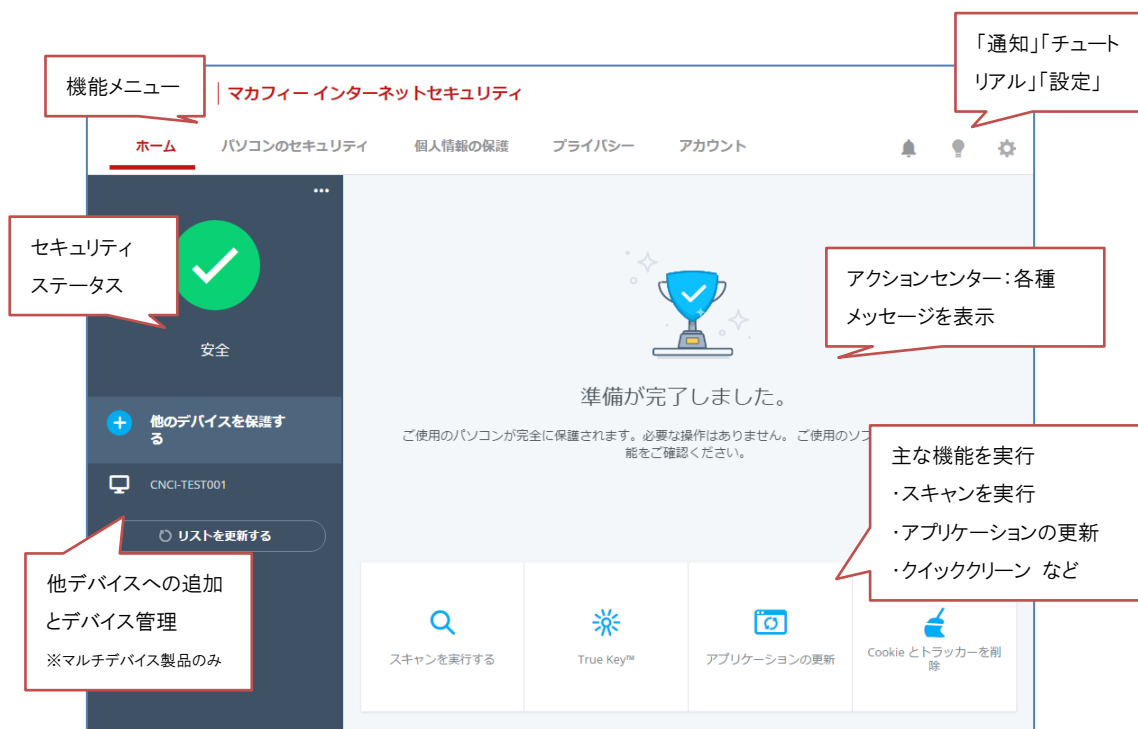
機能メニュー

マカフィー インターネットセキュリティ

「通知」「チュートリアル」「設定」

ホーム パソコンのセキュリティ 個人情報の保護 プライバシー アカウント

セキュリティステータス

安全

アクションセンター：各種メッセージを表示

準備が完了しました。

ご使用のパソコンが完全に保護されます。必要な操作はありません。ご使用のソフ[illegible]能をご確認ください。

他のデバイスを保護する

CNCI-TEST001

リストを更新する

主な機能を実行
・スキャンを実行
・アプリケーションの更新
・クイッククリーン など

他デバイスへの追加とデバイス管理
※マルチデバイス製品のみ

スキャンを実行する

True Key™

アプリケーションの更新

Cookie とトラッカーを削除